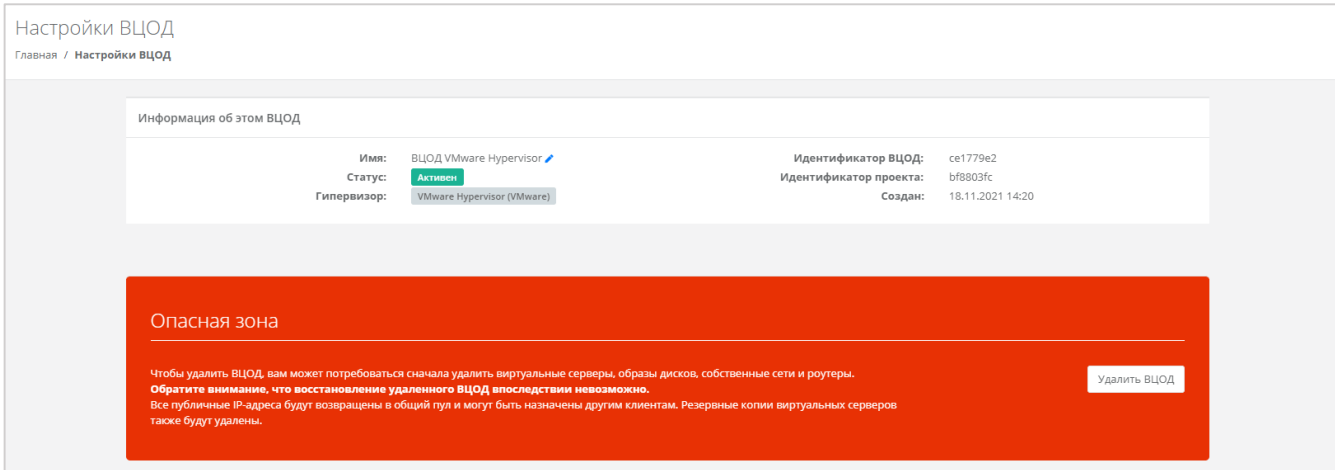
Настройки ВЦОД

Главная / Настройки ВЦОД

Информация об этом ВЦОД

Имя: ВЦОД VMware Hypervisor
Статус: Активен
Гипервизор: VMware Hypervisor (VMware)

Идентификатор ВЦОД: ce1779e2
Идентификатор проекта: bf8803fc
Создан: 18.11.2021 14:20

Опасная зона

Чтобы удалить ВЦОД, вам может потребоваться сначала удалить виртуальные серверы, образы дисков, собственные сети и роутеры.
Обратите внимание, что восстановление удаленного ВЦОД впоследствии невозможно.
Все публичные IP-адреса будут возвращены в общий пул и могут быть назначены другим клиентам. Резервные копии виртуальных серверов также будут удалены.

Удалить ВЦОД